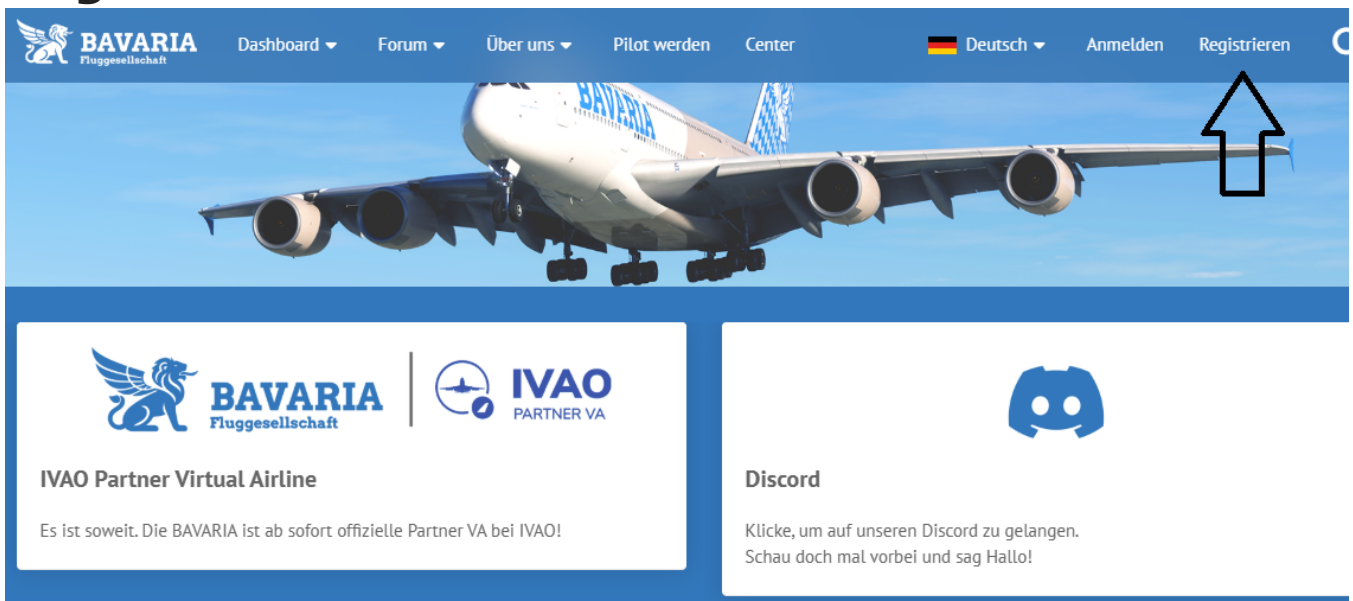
BAVARIA Fluggesellschaft

Dashboard ▾ Forum ▾ Über uns ▾ Pilot werden Center

Deutsch ▾ Anmelden Registrieren

BAVARIA

BAVARIA Fluggesellschaft | IVAO PARTNER VA

IVAO Partner Virtual Airline

Es ist soweit. Die BAVARIA ist ab sofort offizielle Partner VA bei IVAO!

Discord

Klicke, um auf unseren Discord zu gelangen.
Schau doch mal vorbei und sag Hallo!